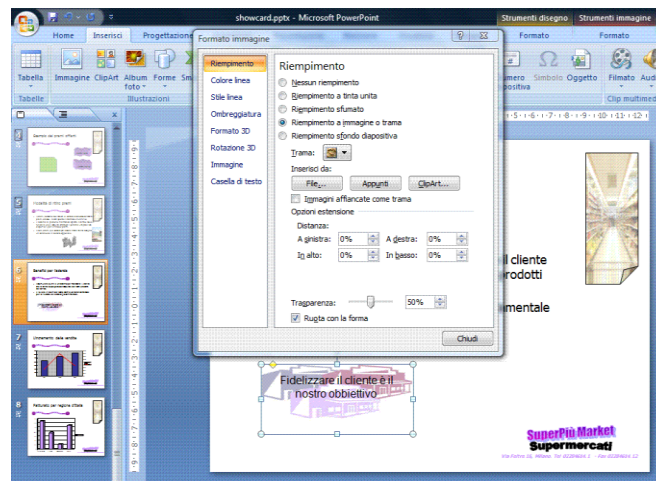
showcard.pptx - Microsoft PowerPoint

Strumenti disegno Strumenti immagine

Home Inserisci Progettazione Formato Formato

Tabella Immagine ClipArt Album foto Forme Sm

Tabelle Illustrazioni

Formato immagine ? X

Riempimento
Colore linea
Stile linea
Ombreggiatura
Formato 3D
Rotazione 3D
Immagine
Casella di testo

Riempimento

Nessun riempimento
Riempimento a tinta unita
Riempimento sfumato
Riempimento a immagine o trama
Riempimento sfondo diapositiva

Trama:

Inserisci da:

File... Appunti ClipArt...

Immagini affiancate come trama

Opzioni estensione

Distanza:

A sinistra: 0% A destra: 0%

In alto: 0% In basso: 0%

Trasparenza: 50%

Ruota con la forma

Chiudi

umero diapositiva Simbolo Oggetto Filmato Aud

Clip multimed

5 6 7 8

Benefici per l'azienda

Unitariamente dalle vendite

Fatturato per regione ottobre

il cliente
rodotti

mentale

Fidelizzare il cliente e il nostro obbiettivo

SuperPiù Market
Supermercati